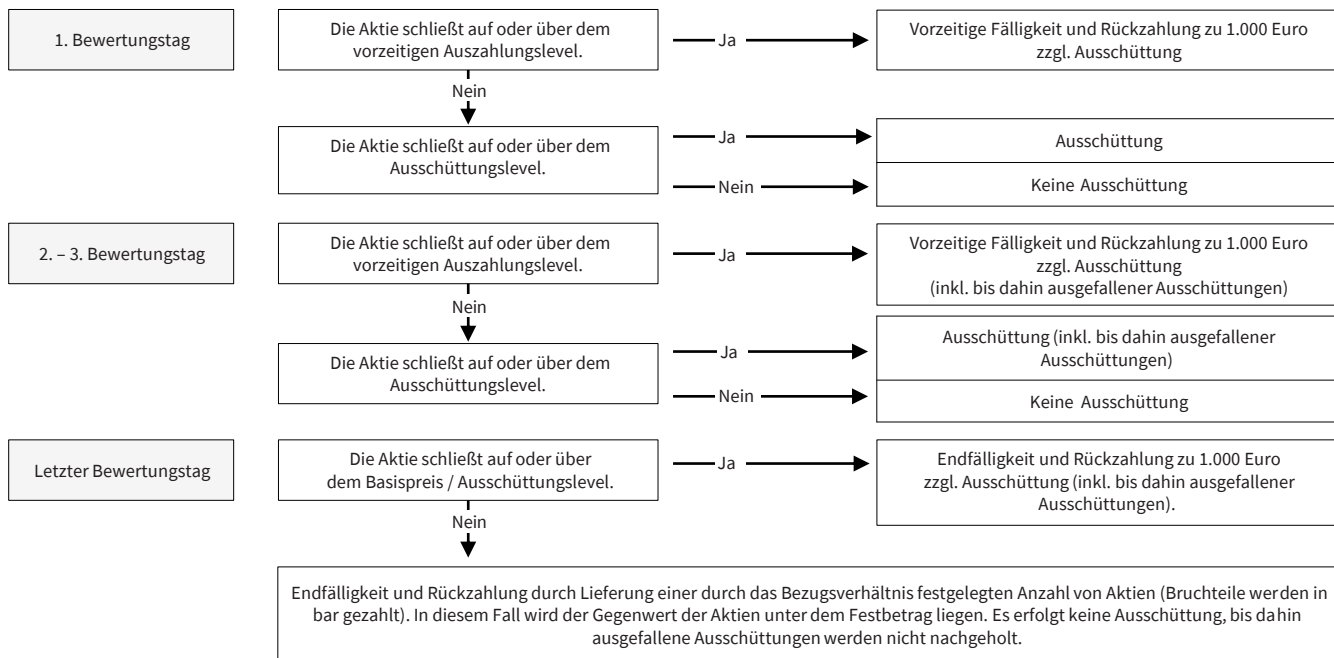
1. Bewertungstag

Die Aktie schließt auf oder über dem vorzeitigen Auszahlungslevel.

Ja

Vorzeitige Fälligkeit und Rückzahlung zu 1.000 Euro zzgl. Ausschüttung

Nein

Die Aktie schließt auf oder über dem Ausschüttungslevel.

Ja

Ausschüttung

Nein

Keine Ausschüttung

2. – 3. Bewertungstag

Die Aktie schließt auf oder über dem vorzeitigen Auszahlungslevel.

Ja

Vorzeitige Fälligkeit und Rückzahlung zu 1.000 Euro zzgl. Ausschüttung (inkl. bis dahin ausgefallener Ausschüttungen)

Nein

Die Aktie schließt auf oder über dem Ausschüttungslevel.

Ja

Ausschüttung (inkl. bis dahin ausgefallener Ausschüttungen)

Nein

Keine Ausschüttung

Letzter Bewertungstag

Die Aktie schließt auf oder über dem Basispreis / Ausschüttungslevel.

Ja

Endfälligkeit und Rückzahlung zu 1.000 Euro zzgl. Ausschüttung (inkl. bis dahin ausgefallener Ausschüttungen).

Nein

Endfälligkeit und Rückzahlung durch Lieferung einer durch das Bezugsverhältnis festgelegten Anzahl von Aktien (Bruchteile werden in bar gezahlt). In diesem Fall wird der Gegenwert der Aktien unter dem Festbetrag liegen. Es erfolgt keine Ausschüttung, bis dahin ausgefallene Ausschüttungen werden nicht nachgeholt.